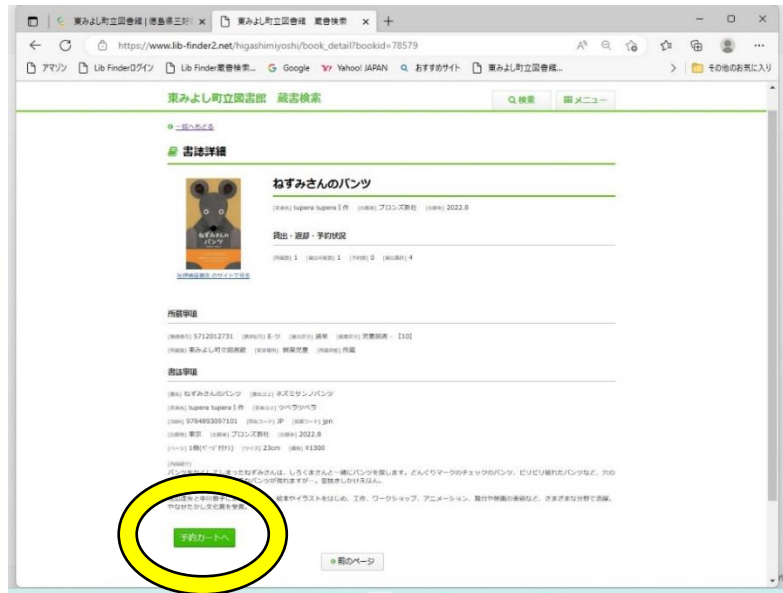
東みよし町立図書館 | 徳島県三好 ×　東みよし町立図書館　蔵書検索 ×　+

https://www.lib-finder2.net/higashimiyoshi/book_detail?bookid=78579

アマゾン　Lib Finderログイン　Lib Finder蔵書検索...　Google　Yahoo! JAPAN　おすすめサイト　東みよし町立図書館...　その他のお気に入り

東みよし町立図書館　蔵書検索　Q 検索　メニュー

一覧へもどる

書誌詳細

ねずみさんのパンツ

[著者名] tupera tupera 作　[出版者] ブロンズ新社　[出版年] 2022.8

版元ドットコム のサイトで見る

貸出・返却・予約状況

[所蔵数] 1　[貸出可能数] 1　[予約数] 0　[貸出累計] 4

所蔵事項

[登録番号] 5712012731　[請求記号] E-ツ　[資料区分] 通常　[資料分類] 児童図書・［10］
[所蔵館] 東みよし町立図書館　[配架場所] 絵本児童　[所蔵状態] 所蔵

書誌事項

[書名] ねずみさんのパンツ　[書名ヨミ] ネズミサンノパンツ
[著者名] tupera tupera 作　[著者ヨミ] ツペラツペラ
[ISBN] 9784893097101　[言語コード] JP　[国籍コード] jpn
[出版地] 東京　[出版者] ブロンズ新社　[出版年] 2022.8
[ページ] 1冊(ページ付なし)　[サイズ] 23cm　[価格] ¥1300

[内容紹介]
パンツをなくしてしまったねずみさんは、しろくまさんと一緒にパンツを探します。どんぐりマークのチェックのパンツ、ビリビリ破れたパンツなど、穴の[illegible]パンツが現れますが…。登場させかけえほん。
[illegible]絵本やイラストをはじめ、工作、ワークショップ、アニメーション、舞台や映画の美術など、さまざまな分野で活躍。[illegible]文化賞を受賞。

予約カートへ

前のページ